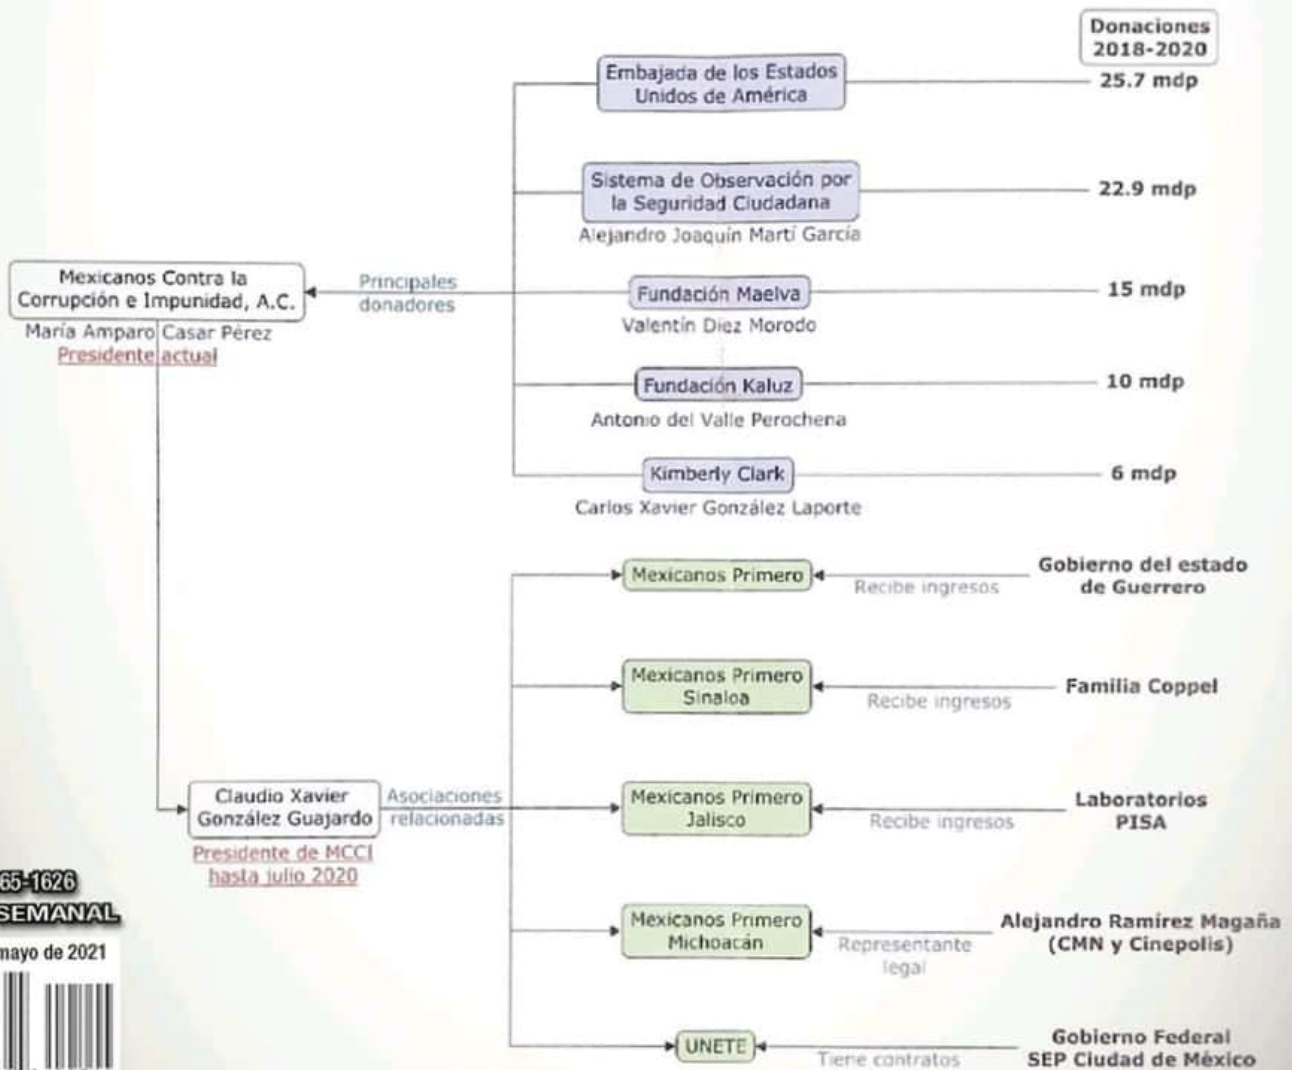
Donaciones 2018-2020

Embajada de los Estados Unidos de América — 25.7 mdp

Sistema de Observación por la Seguridad Ciudadana — 22.9 mdp
Alejandro Joaquín Martí García

Mexicanos Contra la Corrupción e Impunidad, A.C.
María Amparo Casar Pérez
Presidente actual

Principales donadores

Fundación Maelva — 15 mdp
Valentín Diez Morodo

Fundación Kaluz — 10 mdp
Antonio del Valle Perochena

Kimberly Clark — 6 mdp
Carlos Xavier González Laporte

Mexicanos Primero — Recibe ingresos — Gobierno del estado de Guerrero

Mexicanos Primero Sinaloa — Recibe ingresos — Familia Coppel

Claudio Xavier González Guajardo
Presidente de MCCI hasta julio 2020

Asociaciones relacionadas

Mexicanos Primero Jalisco — Recibe ingresos — Laboratorios PISA

Mexicanos Primero Michoacán — Representante legal — Alejandro Ramírez Magaña (CMN y Cinepolis)

UNETE — Tiene contratos — Gobierno Federal SEP Ciudad de México

65-1626
SEMANAL
mayo de 2021